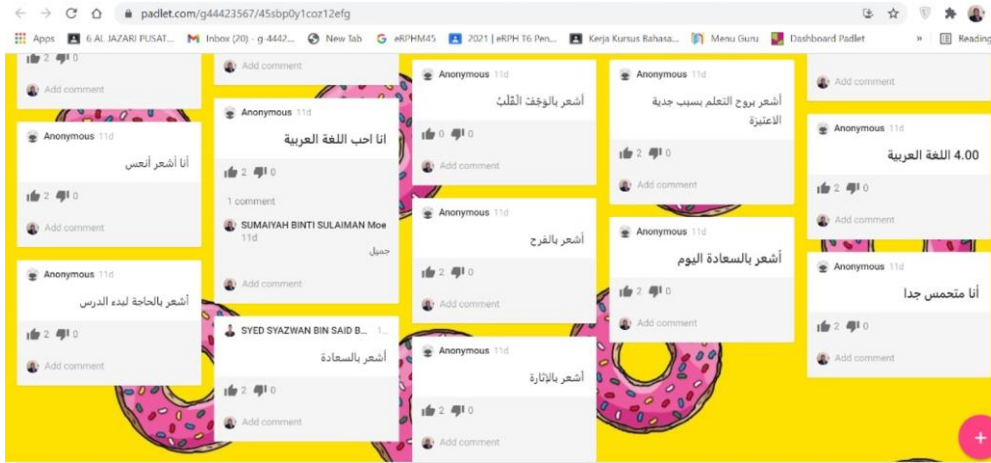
padlet.com/g44423567/45sbp0y1coz12efg

Apps 6 AL JAZARI PUSAT... Inbox (20) - g-4442... New Tab eRPHM45 2021 | eRPH T6 Pen... Kerja Kursus Bahasa... Menu Guru Dashboard Padlet » Reading

2 0

Add comment

Anonymous 11d

أنا أشعر أنعس

2 0

Add comment

Anonymous 11d

أشعر بالحاجة لبدء الدرس

2 0

Add comment

Add comment

Anonymous 11d

انا احب اللغة العربية

2 0

1 comment

SUMAIYAH BINTI SULAIMAN Moe 11d

جميل

Add comment

SYED SYAZWAN BIN SAID B... 1...

أشعر بالسعادة

2 0

Add comment

Anonymous 11d

أشعر بالوجَفُ القَلْبُ

0 0

Add comment

Anonymous 11d

أشعر بالفرح

2 0

Add comment

Anonymous 11d

أشعر بالإثارة

2 0

Add comment

Anonymous 11d

أشعر بروح التعلم بسبب جدية الاعتيزة

2 0

Add comment

Anonymous 11d

أشعر بالسعادة اليوم

2 0

Add comment

Add comment

Anonymous 11d

4.00 اللغة العربية

2 0

Add comment

Anonymous 11d

أنا متحمس جدا

2 0

Add comment

+